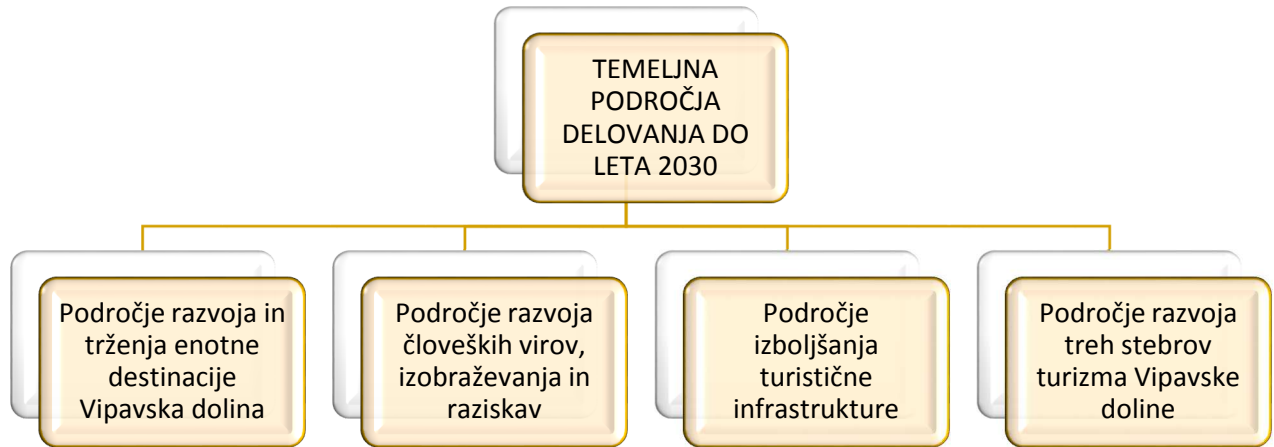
TEMELJNA PODROČJA DELOVANJA DO LETA 2030

Področje razvoja in trženja enotne destinacije Vipavska dolina

Področje razvoja človeških virov, izobraževanja in raziskav

Področje izboljšanja turistične infrastrukture

Področje razvoja treh stebrov turizma Vipavske doline